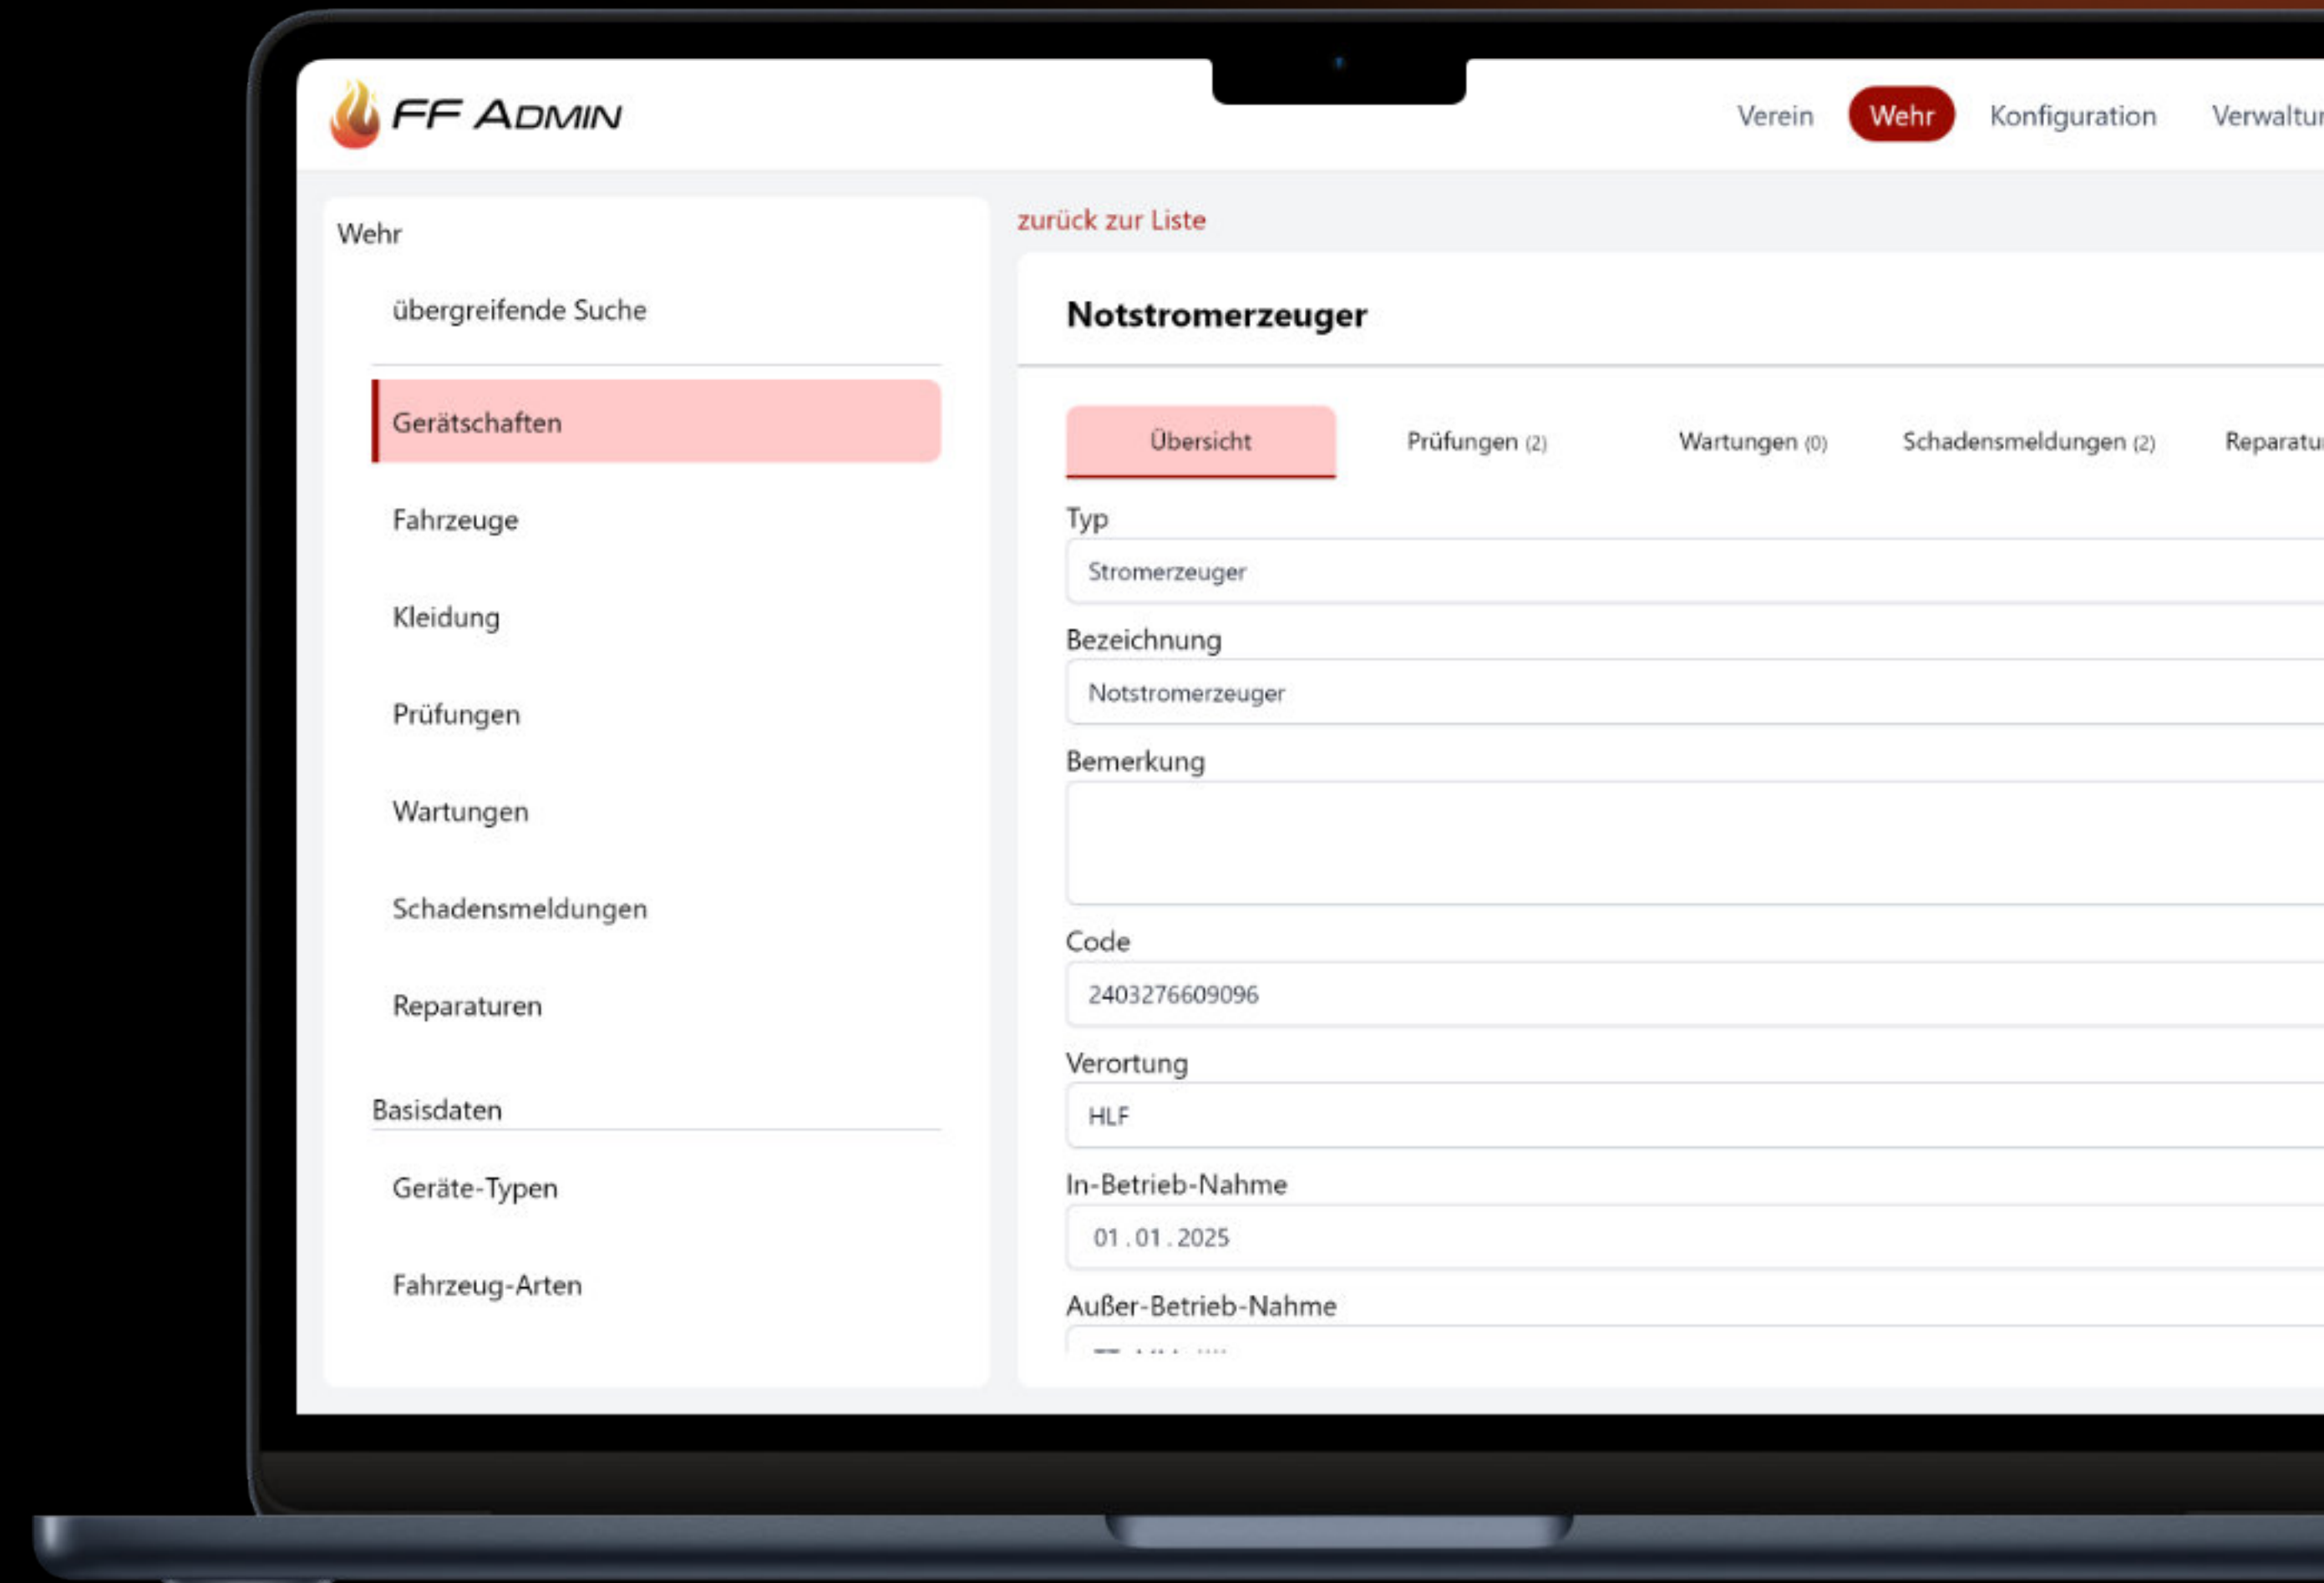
FF ADMIN

Verein Wehr Konfiguration Verwaltu

Wehr

übergreifende Suche

Gerätschaften

Fahrzeuge

Kleidung

Prüfungen

Wartungen

Schadensmeldungen

Reparaturen

Basisdaten

Geräte-Typen

Fahrzeug-Arten

zurück zur Liste

Notstromerzeuger

Übersicht Prüfungen (2) Wartungen (0) Schadensmeldungen (2) Reparatu

Typ

Stromerzeuger

Bezeichnung

Notstromerzeuger

Bemerkung

Code

2403276609096

Verortung

HLF

In-Betrieb-Nahme

01.01.2025

Außer-Betrieb-Nahme

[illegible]